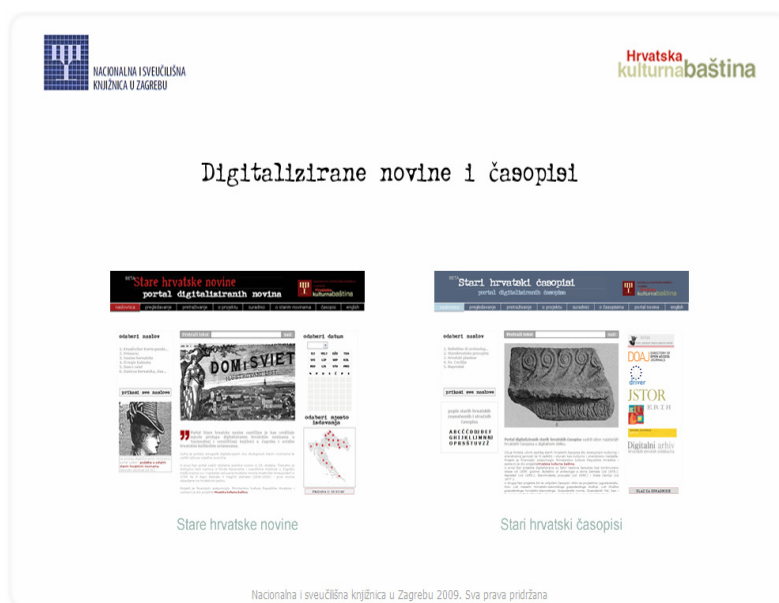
NACIONALNA I SVEUČILIŠNA KNJIŽNICA U ZAGREBU

Hrvatska kulturnabaština

Digitalizirane novine i časopisi

Stare hrvatske novine
portal digitaliziranih novina

DOM I SVIET

odaberi naslov

odaberi datum

prikaz svih naslova

odaberi mjesto izdavanja

Stare hrvatske novine

Stari hrvatski časopisi
portal digitaliziranih časopisa

odaberi naslov

prikaz svih naslova

DOAJ

JSTOR

Digitalni arhiv

Stari hrvatski časopisi

Nacionalna i sveučilišna knjižnica u Zagrebu 2009. Sva prava pridržana